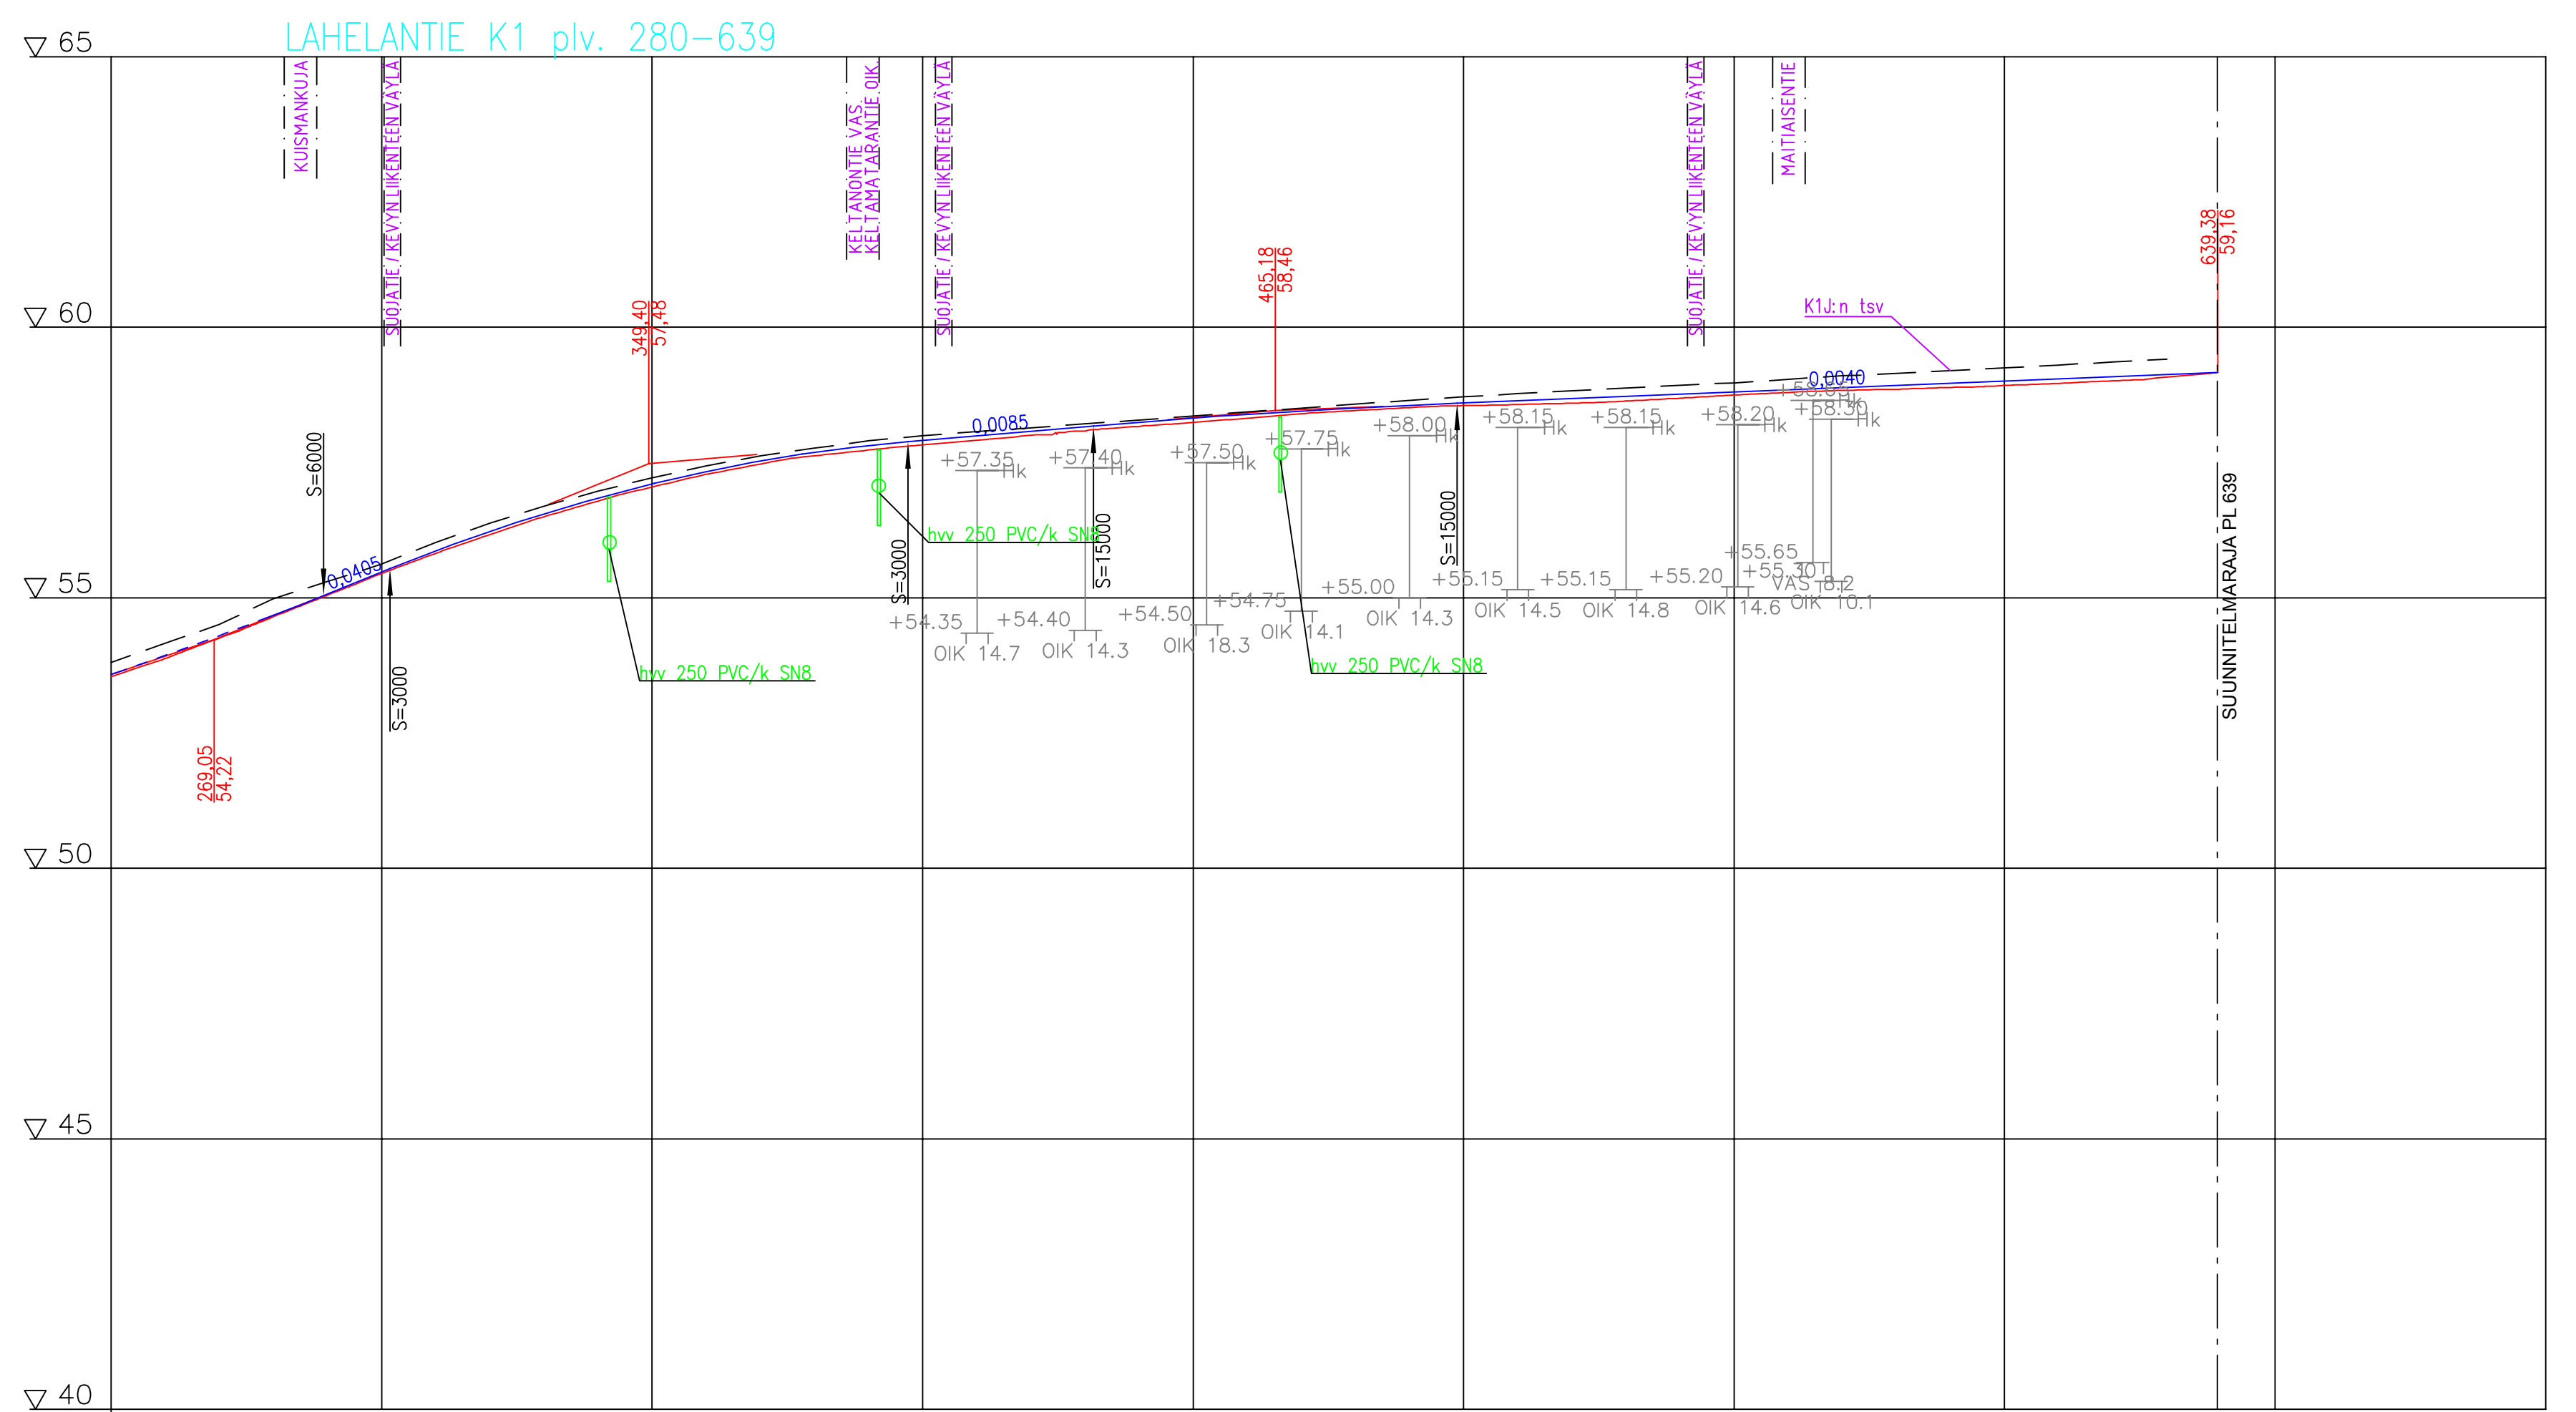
LAHELANTIE K1 plv. 280-639

▽ 65
▽ 60
▽ 55
▽ 50
▽ 45
▽ 40

KUISMANKUJA
SUOJATIE / KEVYN LIIKENTEEN VÄYLÄ
KELTANONTIE VAS.
KELTAMATARANTIE OIK.
SUOJATIE / KEVYN LIIKENTEEN VÄYLÄ
SUOJATIE / KEVYN LIIKENTEEN VÄYLÄ
MAITIAISENTIE

349,40
57,48
465,18
58,46
639,38
59,16
269,05
54,22

K1J:n tsv
0,0040
0,0085
0,0405
S=6000
S=3000
S=3000
S=15000
S=15000

hvv 250 PVC/k SN8
hvv 250 PVC/k SN8
hvv 250 PVC/k SN8

+57.35 Hk
+57.40 Hk
+57.50 Hk
+57.75 Hk
+58.00 Hk
+58.15 Hk
+58.15 Hk
+58.20 Hk
+58.05 Hk
+58.30 Hk

+54.35
OIK 14.7
+54.40
OIK 14.3
+54.50
OIK 18.3
+54.75
OIK 14.1
+55.00
OIK 14.3
+55.15
OIK 14.5
+55.15
OIK 14.8
+55.20
OIK 14.6
+55.65
+55.30
VAS 8.2
OIK 10.1

SUUNNITELMARAJA PL 639